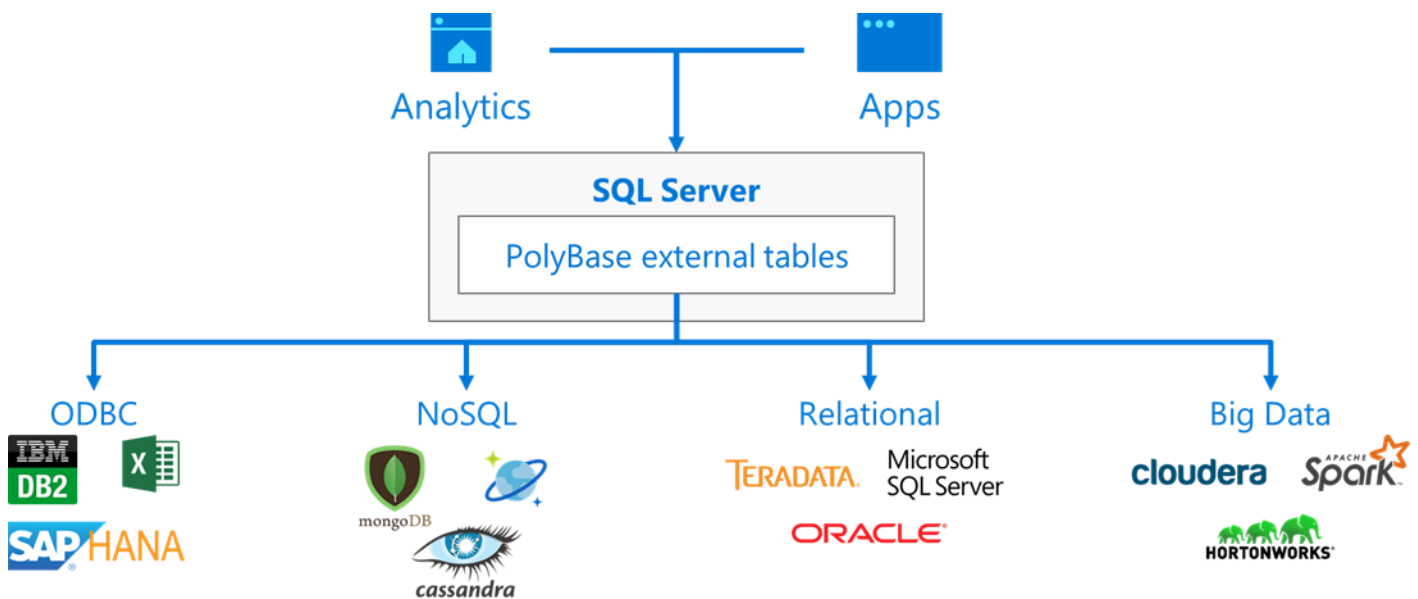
Analytics

Apps

SQL Server

PolyBase external tables

ODBC

IBM DB2

X

SAP HANA

NoSQL

mongoDB

cassandra

Relational

TERADATA.

Microsoft SQL Server

ORACLE

Big Data

cloudera

APACHE Spark

HORTONWORKS